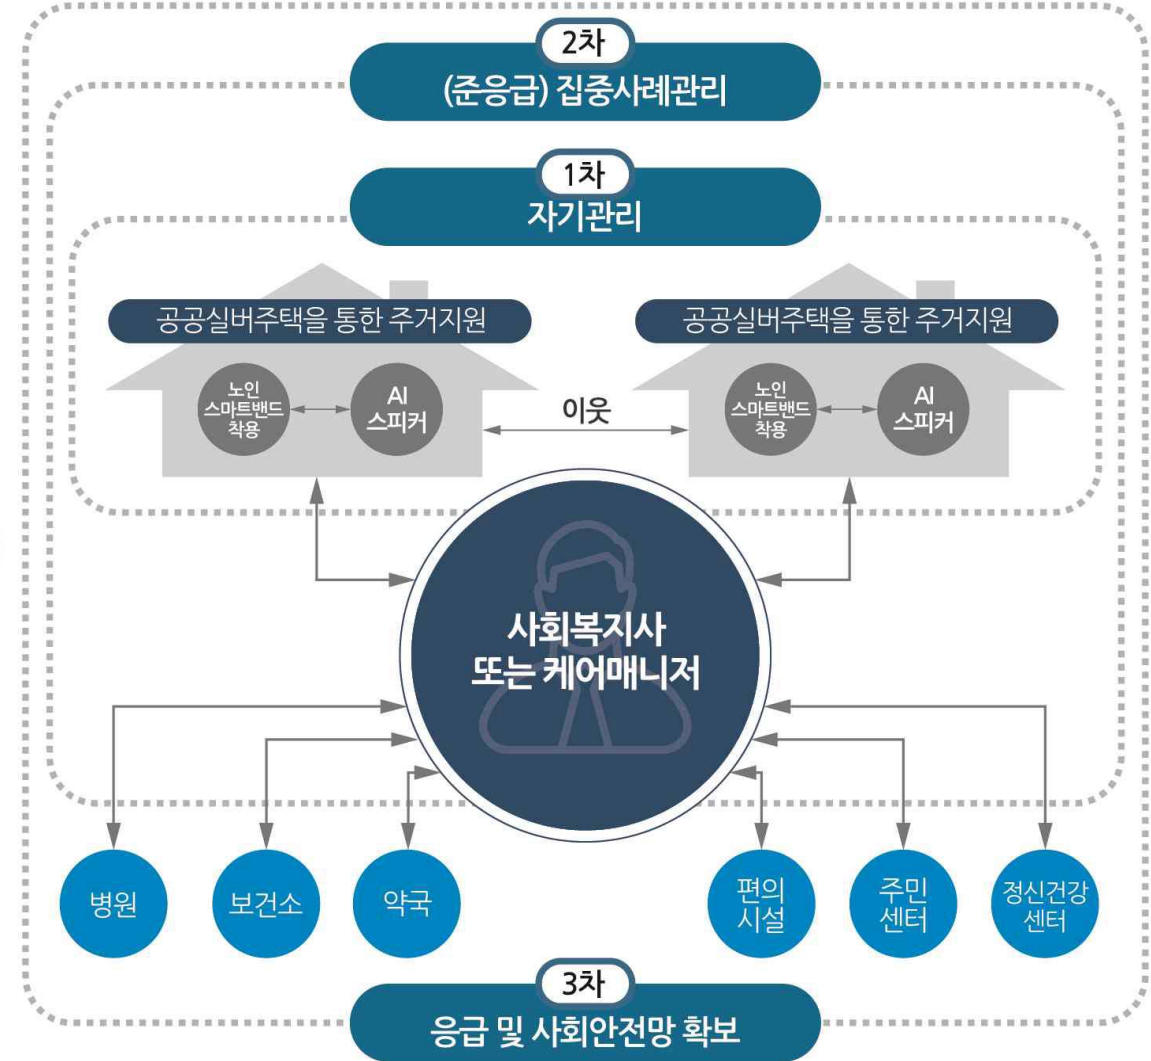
2차
(준응급) 집중사례관리

1차
자기관리

공공실버주택을 통한 주거지원

노인 스마트밴드 착용

AI 스피커

이웃

공공실버주택을 통한 주거지원

노인 스마트밴드 착용

AI 스피커

사회복지사 또는 케어매니저

병원

보건소

약국

편의 시설

주민 센터

정신건강 센터

3차
응급 및 사회안전망 확보